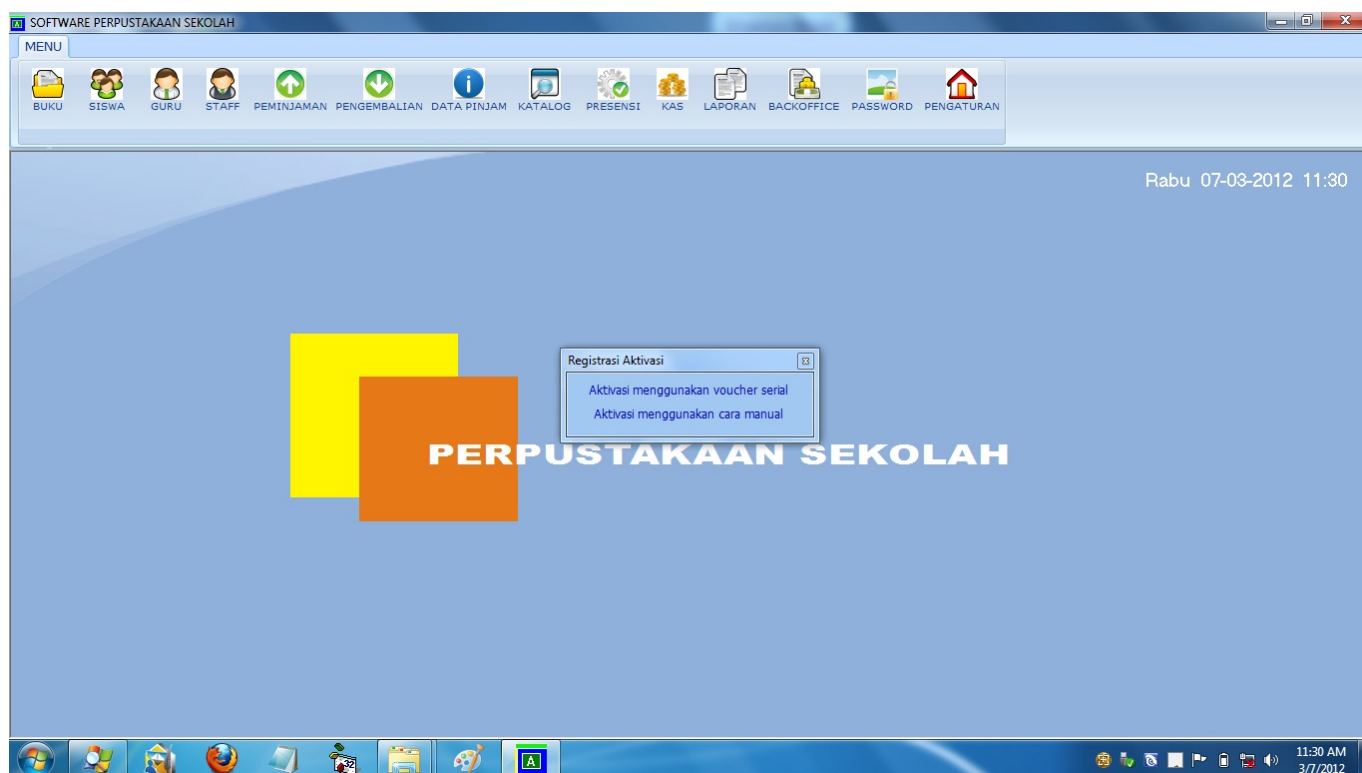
SOFTWARE PERPUSTAKAAN SEKOLAH

MENU

BUKU SISWA GURU STAFF PEMINJAMAN PENGEMBALIAN DATA PINJAM KATALOG PRESENSI KAS LAPORAN BACKOFFICE PASSWORD PENGATURAN

Rabu 07-03-2012 11:30

Registrasi Aktivasi

Aktivasi menggunakan voucher serial

Aktivasi menggunakan cara manual

PERPUSTAKAAN SEKOLAH

11:30 AM
3/7/2012